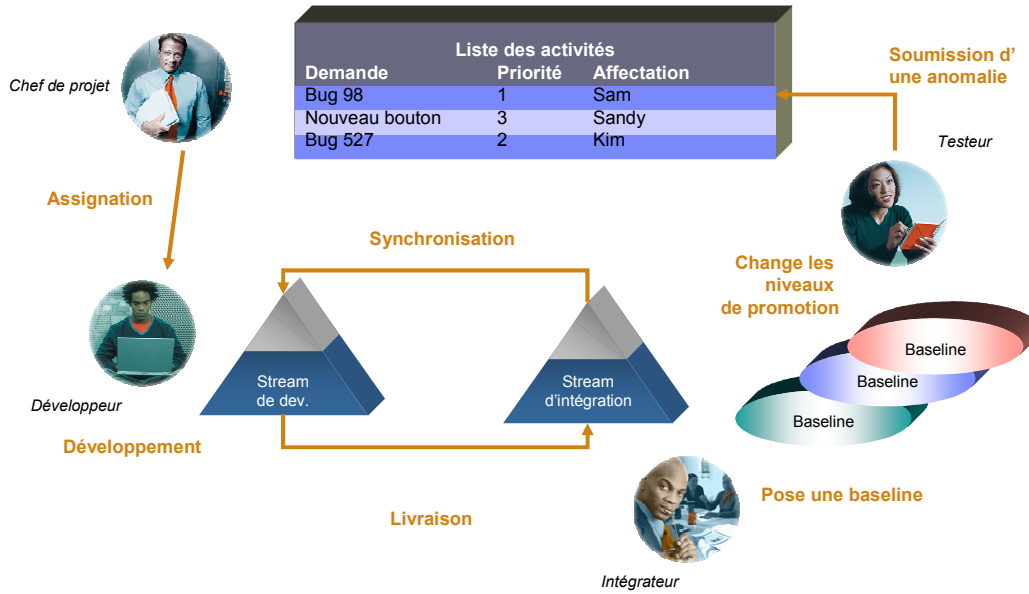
Chef de projet

Liste des activités

| Demande | Priorité | Affectation |
|---|---|---|
| Bug 98 | 1 | Sam |
| Nouveau bouton | 3 | Sandy |
| Bug 527 | 2 | Kim |

Soumission d' une anomalie

Testeur

Assignation

Synchronisation

Change les niveaux de promotion

Stream de dev.

Stream d'intégration

Baseline

Baseline

Baseline

Développeur

Développement

Pose une baseline

Livraison

Intégrateur